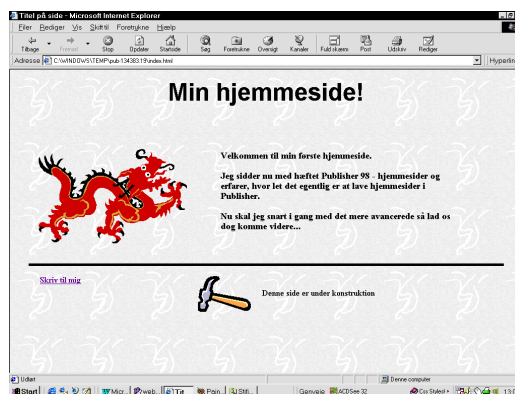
Titel på side - Microsoft Internet Explorer

Filer Rediger Vis Skriftsi Foretrukne Hjælp

Tilbage Frem Stop Opdater Startside Søg Foretrukne Oversigt Kanaler Fuld skærm Post Udskriv Rediger

Adresse C:\WINDOWS\TEMP\pub-134383.19\index.html

Hyperlin

Min hjemmeside!

Velkommen til min første hjemmeside.

Jeg sidder nu med hæftet Publisher 98 - hjemmesider og erfarer, hvor let det egentlig er at lave hjemmesider i Publisher.

Nu skal jeg snart i gang med det mere avancerede så lad os dog komme videre...

Skriv til mig

Denne side er under konstruktion

Udført

Denne computer

Start Micr... web... Tit... Pain... Stifi... Genveje ACDSee 32 Cix Stylest 13:0